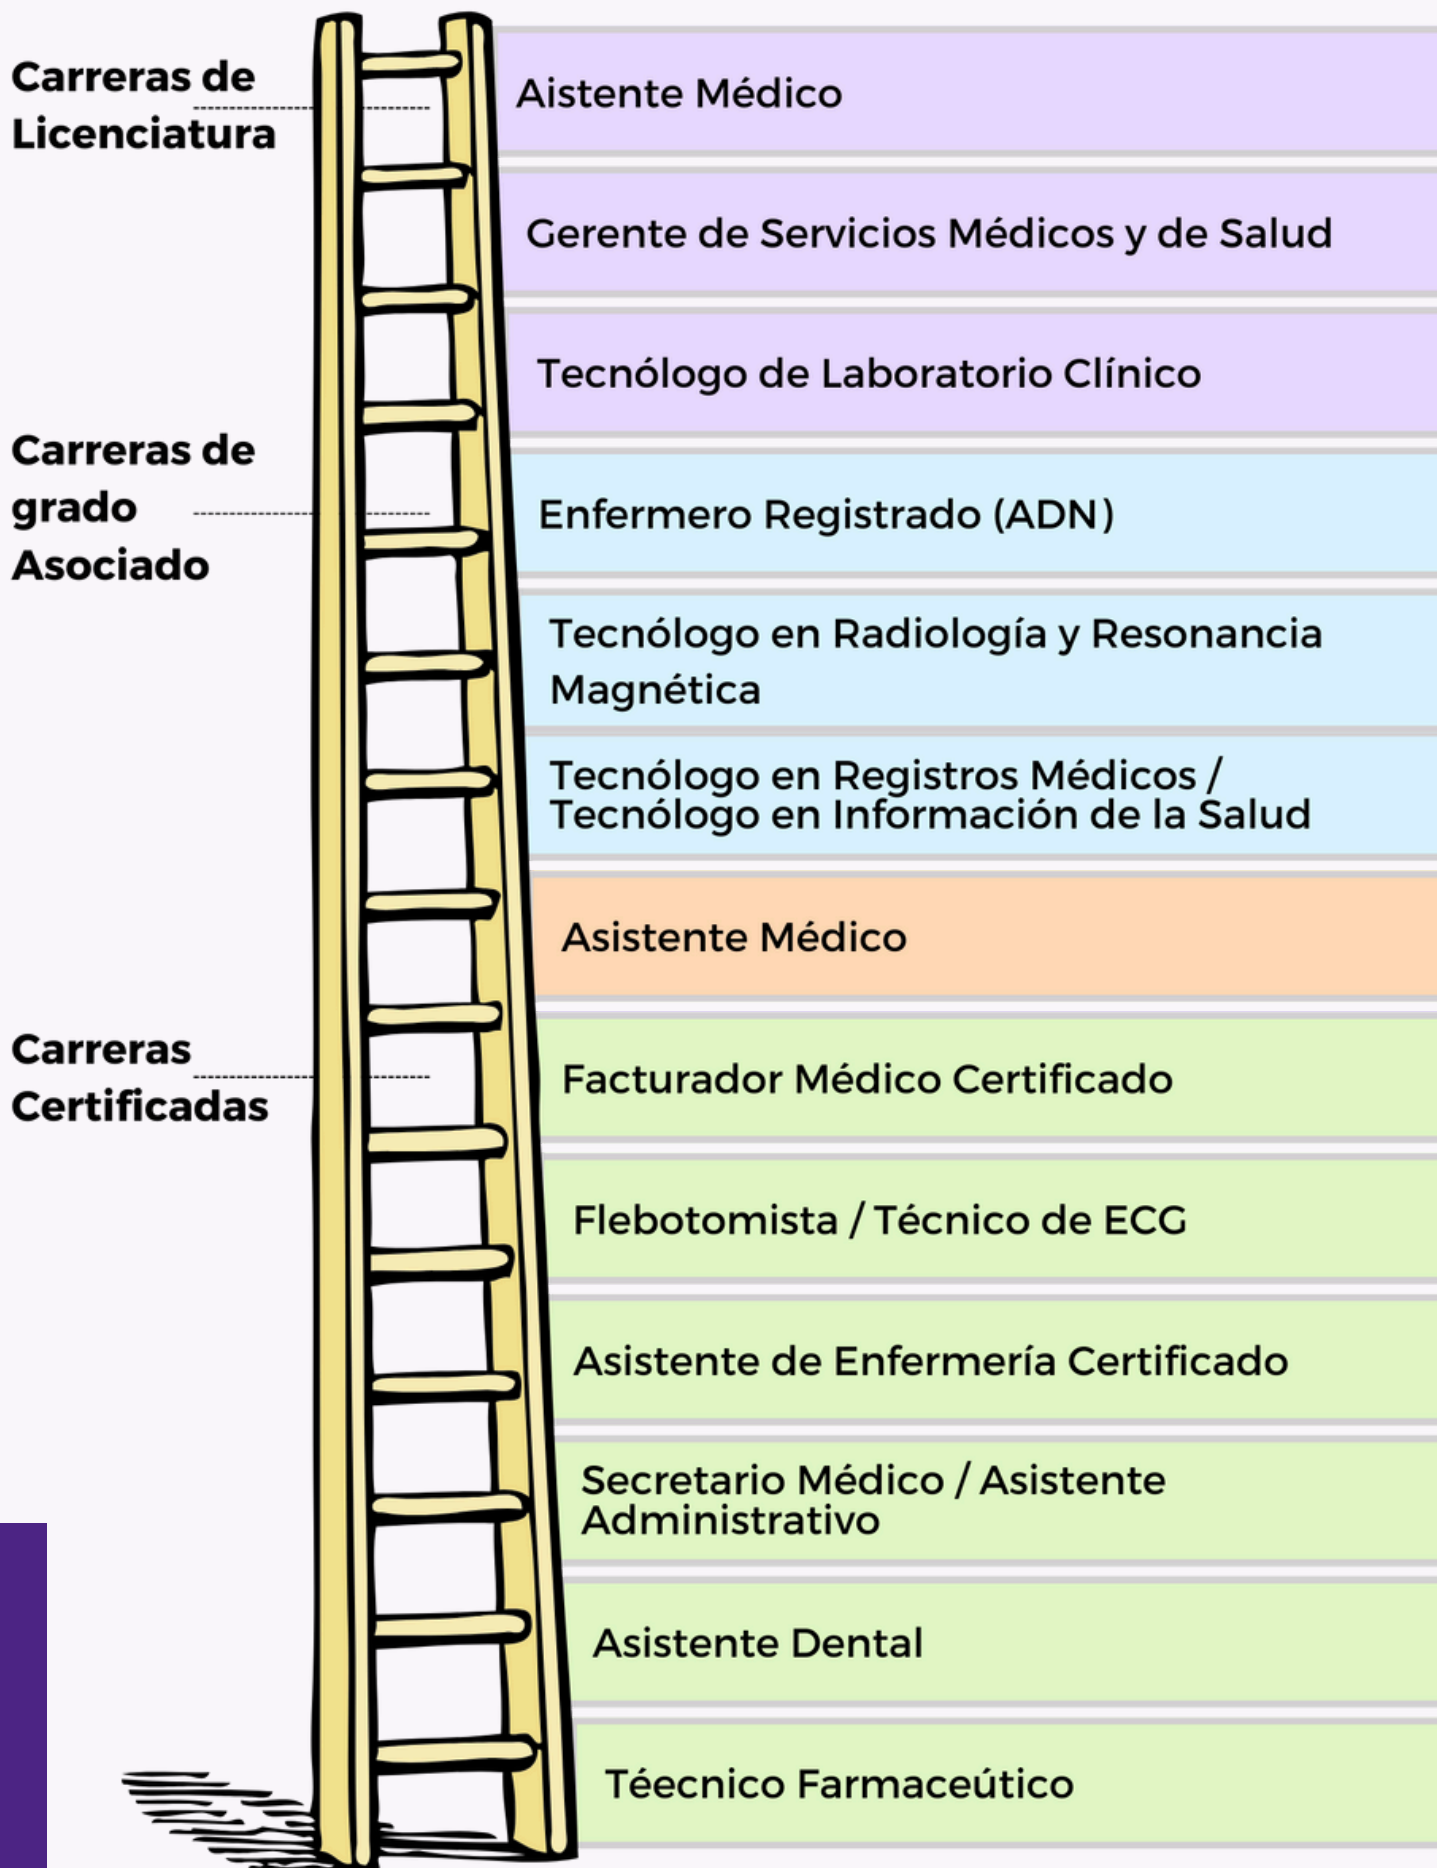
Carreras de Licenciatura

Aistente Médico

Gerente de Servicios Médicos y de Salud

Tecnólogo de Laboratorio Clínico

Carreras de grado Asociado

Enfermero Registrado (ADN)

Tecnólogo en Radiología y Resonancia Magnética

Tecnólogo en Registros Médicos / Tecnólogo en Información de la Salud

Asistente Médico

Carreras Certificadas

Facturador Médico Certificado

Flebotomista / Técnico de ECG

Asistente de Enfermería Certificado

Secretario Médico / Asistente Administrativo

Asistente Dental

Téecnico Farmaceútico